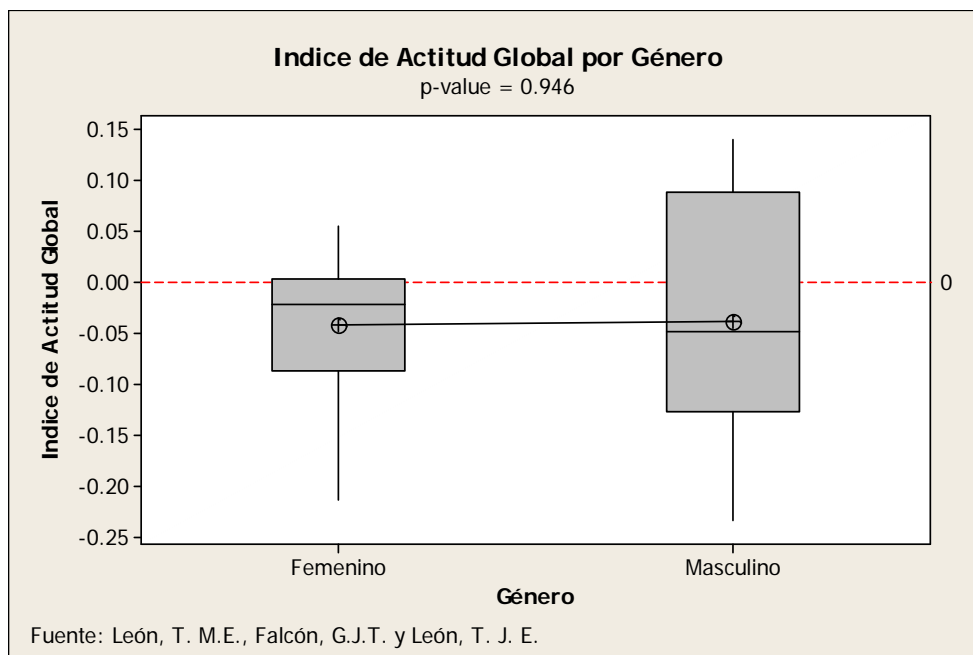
Indice de Actitud Global por Género
p-value = 0.946

Indice de Actitud Global

0.15
0.10
0.05
0.00
-0.05
-0.10
-0.15
-0.20
-0.25

0

Femenino
Masculino

Género

Fuente: León, T. M.E., Falcón, G.J.T. y León, T. J. E.